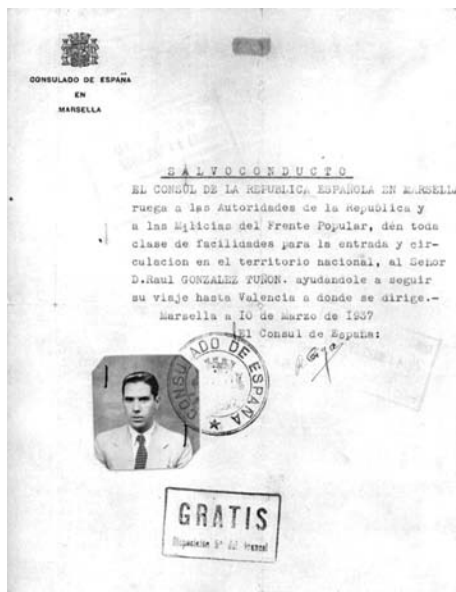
CONSULADO DE ESPAÑA
EN
MARSELLA

SALVOCONDUCTO

EL CONSUL DE LA REPUBLICA ESPAÑOLA EN MARSELLA ruega a las Autoridades de la Republica y a las Milicias del Frente Popular, den toda clase de facilidades para la entrada y circulacion en el territorio nacional, al Señor D.Raul GONZALEZ TUÑON. ayudandole a seguir su viaje hasta Valencia a donde se dirige.-
Marsella a IO de Marzo de 1937
El Consul de España:

CONSULADO DE ESPAÑA

GRATIS
Disposicion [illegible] Arancel